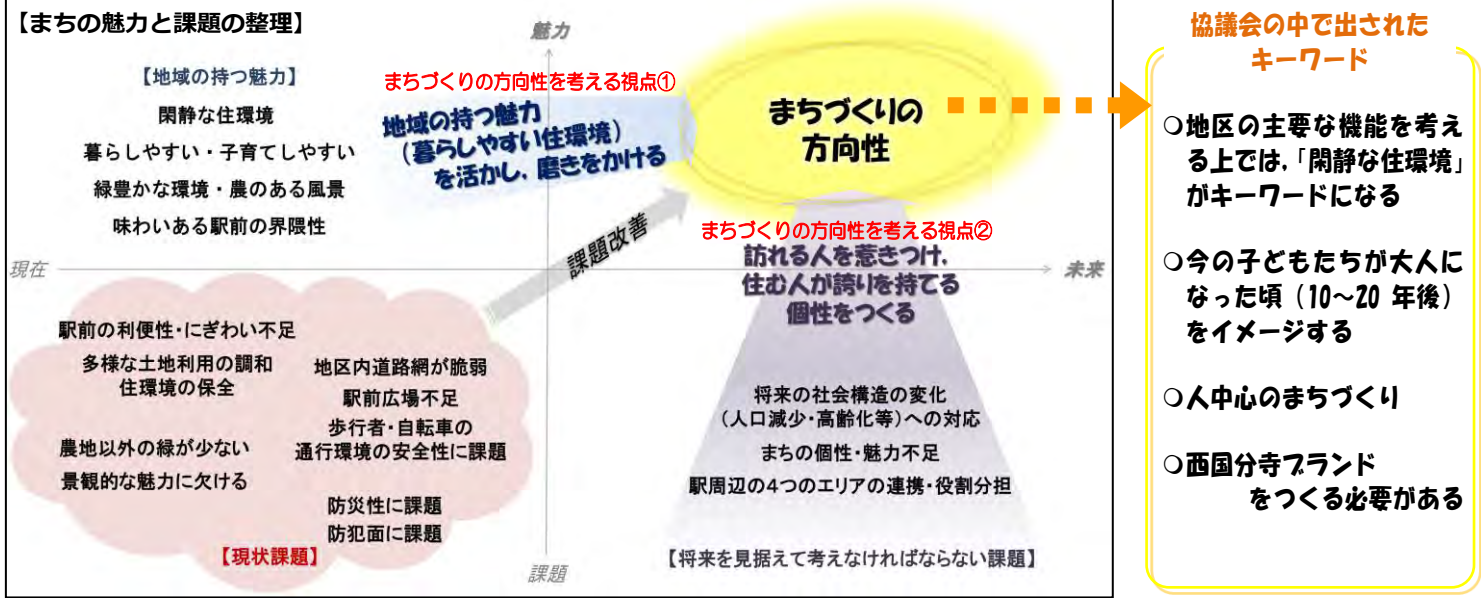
【まちの魅力と課題の整理】

魅力

【地域の持つ魅力】

閑静な住環境

暮らしやすい・子育てしやすい

緑豊かな環境・農のある風景

味わいある駅前の界隈性

まちづくりの方向性を考える視点①

地域の持つ魅力（暮らしやすい住環境）を活かし、磨きをかける

まちづくりの方向性

まちづくりの方向性を考える視点②

訪れる人を惹きつけ、住む人が誇りを持てる個性をつくる

現在

未来

課題改善

駅前の利便性・にぎわい不足

多様な土地利用の調和 住環境の保全

地区内道路網が脆弱

駅前広場不足

歩行者・自転車の通行環境の安全性に課題

農地以外の緑が少ない

景観的な魅力に欠ける

防災性に課題

防犯面に課題

【現状課題】

将来の社会構造の変化（人口減少・高齢化等）への対応

まちの個性・魅力不足

駅周辺の4つのエリアの連携・役割分担

【将来を見据えて考えなければならない課題】

課題

協議会の中で出されたキーワード

❍地区の主要な機能を考える上では，「閑静な住環境」がキーワードになる

❍今の子どもたちが大人になった頃（10～20 年後）をイメージする

❍人中心のまちづくり

❍西国分寺ブランドをつくる必要がある